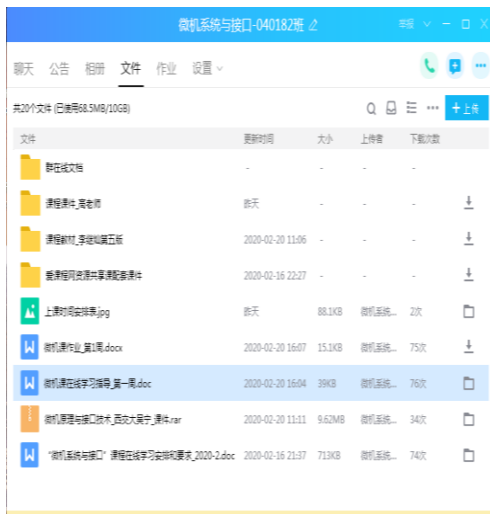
微机系统与接口-040182班

聊天 公告 相册 文件 作业 设置

共20个文件 (已使用68.5MB/10GB)

+上传

| 文件 | 更新时间 | 大小 | 上传者 | 下载次数 |
|---|---|---|---|---|
| 群在线文档 | - | - | - | - |
| 课程课件_高老师 | 昨天 | - | - | - |
| 课程教材_李继灿第五版 | 2020-02-20 11:06 | - | - | - |
| 慕课程资源共享课配套课件 | 2020-02-16 22:27 | - | - | - |
| 上课时间安排表.jpg | 昨天 | 88.1KB | 微机系统... | 2次 |
| 微机课作业_第1周.docx | 2020-02-20 16:07 | 15.1KB | 微机系统... | 75次 |
| 微机课在线学习指导_第一周.doc | 2020-02-20 16:04 | 39KB | 微机系统... | 76次 |
| 微机原理与接口技术_西安大学宁_课件.rar | 2020-02-20 11:11 | 9.62MB | 微机系统... | 34次 |
| "微机系统与接口"课程在线学习安排和要求_2020-2.doc | 2020-02-16 21:37 | 713KB | 微机系统... | 74次 |